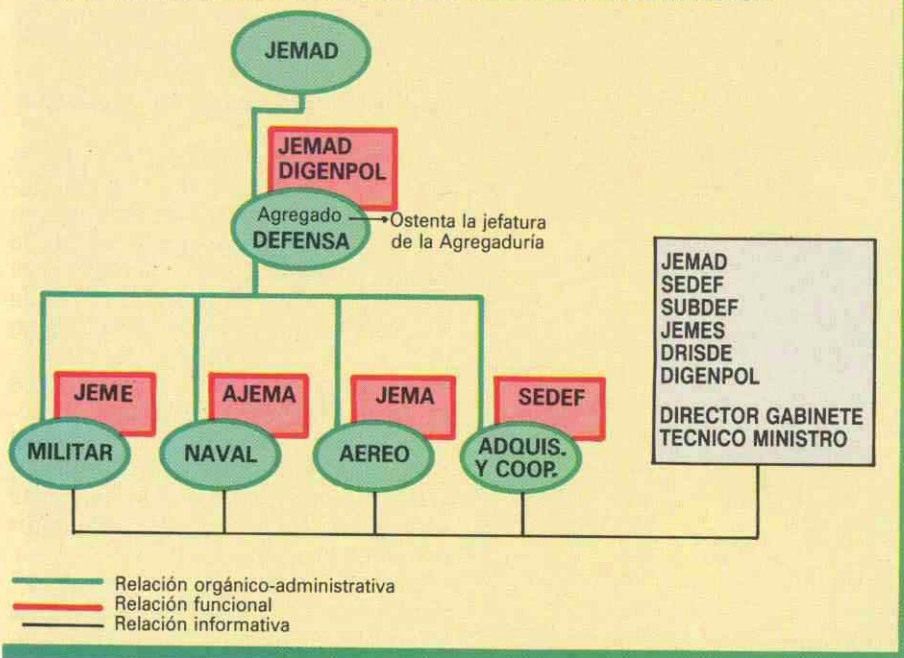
JEMAD

JEMAD
DIGENPOL

Agregado
DEFENSA

Ostenta la jefatura de la Agregaduría

JEMAD
SEDEF
SUBDEF
JEMES
DRISDE
DIGENPOL

DIRECTOR GABINETE
TECNICO MINISTRO

JEME
MILITAR

AJEMA
NAVAL

JEMA
AEREO

SEDEF
ADQUIS.
Y COOP.

Relación orgánico-administrativa
Relación funcional
Relación informativa